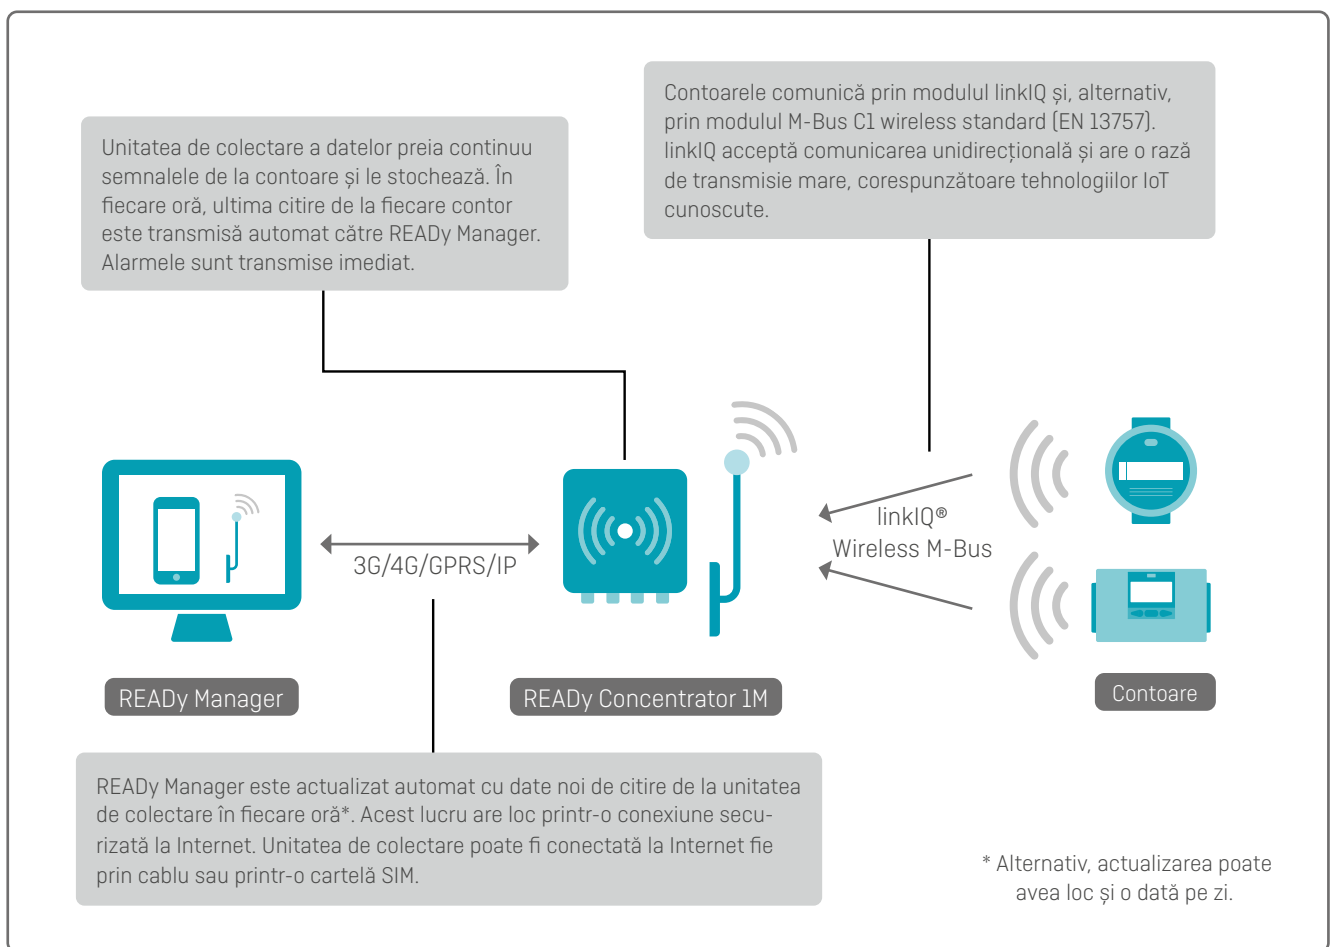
Contoarele comunică prin modulul linkIQ și, alternativ, prin modulul M-Bus C1 wireless standard (EN 13757). linkIQ acceptă comunicarea unidirecțională și are o rază de transmisie mare, corespunzătoare tehnologiilor IoT cunoscute.

Unitatea de colectare a datelor preia continuu semnalele de la contoare și le stochează. În fiecare oră, ultima citire de la fiecare contor este transmisă automat către READy Manager. Alarmele sunt transmise imediat.

linkIQ®
Wireless M-Bus

3G/4G/GPRS/IP

READy Manager

READy Concentrator 1M

Contoare

READy Manager este actualizat automat cu date noi de citire de la unitatea de colectare în fiecare oră*. Acest lucru are loc printr-o conexiune securizată la Internet. Unitatea de colectare poate fi conectată la Internet fie prin cablu sau printr-o cartelă SIM.

* Alternativ, actualizarea poate avea loc și o dată pe zi.